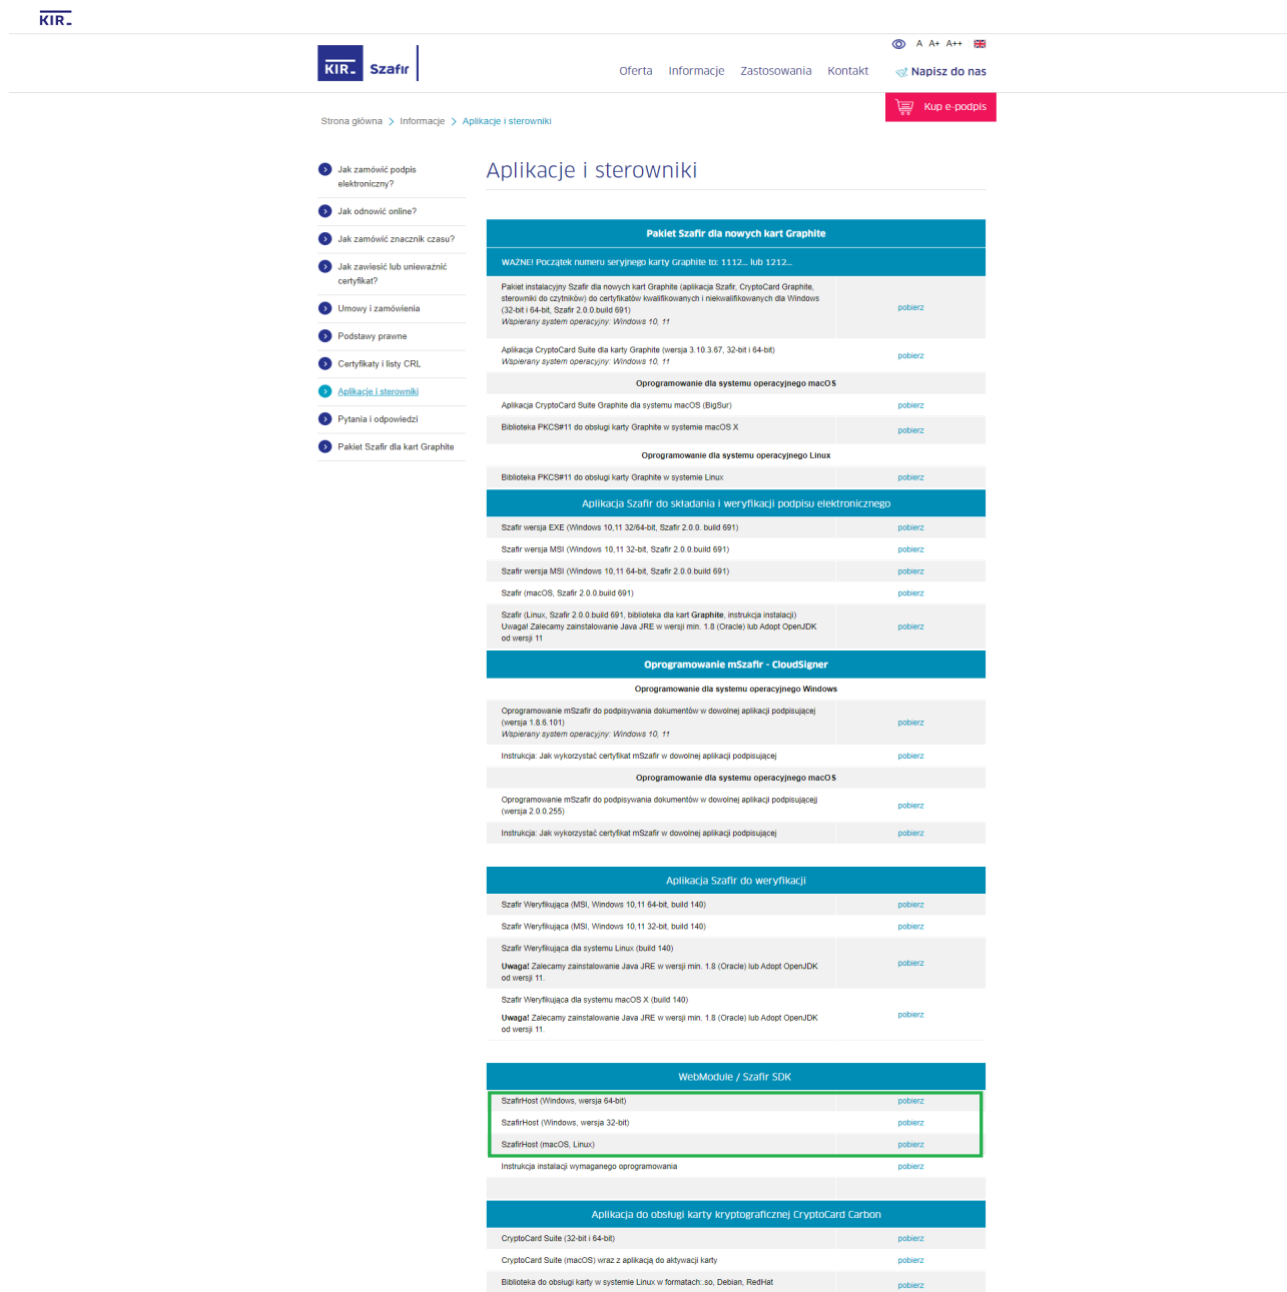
KIR

KIR Szafir

A A+ A++

Oferta Informacje Zastosowania Kontakt Napisz do nas

Kup e-podpis

Strona główna > Informacje > Aplikacje i sterowniki

Jak zamówić podpis elektroniczny?
Jak odnowić online?
Jak zamówić znacznik czasu?
Jak zawiesić lub unieważnić certyfikat?
Umowy i zamówienia
Podstawy prawne
Certyfikaty i listy CRL
Aplikacje i sterowniki
Pytania i odpowiedzi
Pakiet Szafir dla kart Graphite

Aplikacje i sterowniki

Pakiet Szafir dla nowych kart Graphite

WAŻNE! Początek numeru seryjnego karty Graphite to: 1112... lub 1212...

| | |
|---|---|
| Pakiet instalacyjny Szafir dla nowych kart Graphite (aplikacja Szafir, CryptoCard Graphite, sterowniki do czytników) do certyfikatów kwalifikowanych i niekwalifikowanych dla Windows (32-bit i 64-bit, Szafir 2.0.0.build 691) Wspierany system operacyjny: Windows 10, 11 | pobierz |
| Aplikacja CryptoCard Suite dla karty Graphite (wersja 3.10.3.67, 32-bit i 64-bit) Wspierany system operacyjny: Windows 10, 11 | pobierz |
| Oprogramowanie dla systemu operacyjnego macOS | |
| Aplikacja CryptoCard Suite Graphite dla systemu macOS (BigSur) | pobierz |
| Biblioteka PKCS#11 do obsługi karty Graphite w systemie macOS X | pobierz |
| Oprogramowanie dla systemu operacyjnego Linux | |
| Biblioteka PKCS#11 do obsługi karty Graphite w systemie Linux | pobierz |

Aplikacja Szafir do składania i weryfikacji podpisu elektronicznego

| | |
|---|---|
| Szafir wersja EXE (Windows 10,11 32/64-bit, Szafir 2.0.0. build 691) | pobierz |
| Szafir wersja MSI (Windows 10,11 32-bit, Szafir 2.0.0.build 691) | pobierz |
| Szafir wersja MSI (Windows 10,11 64-bit, Szafir 2.0.0.build 691) | pobierz |
| Szafir (macOS, Szafir 2.0.0.build 691) | pobierz |
| Szafir (Linux, Szafir 2.0.0.build 691, biblioteka dla kart Graphite, instrukcja instalacji) Uwaga! Zalecamy zainstalowanie Java JRE w wersji min. 1.8 (Oracle) lub Adopt OpenJDK od wersji 11 | pobierz |

Oprogramowanie mSzafir - CloudSigner

| | |
|---|---|
| Oprogramowanie dla systemu operacyjnego Windows | |
| Oprogramowanie mSzafir do podpisywania dokumentów w dowolnej aplikacji podpisującej (wersja 1.8.6.101) Wspierany system operacyjny: Windows 10, 11 | pobierz |
| Instrukcja: Jak wykorzystać certyfikat mSzafir w dowolnej aplikacji podpisującej | pobierz |
| Oprogramowanie dla systemu operacyjnego macOS | |
| Oprogramowanie mSzafir do podpisywania dokumentów w dowolnej aplikacji podpisującej (wersja 2.0.0.255) | pobierz |
| Instrukcja: Jak wykorzystać certyfikat mSzafir w dowolnej aplikacji podpisującej | pobierz |

Aplikacja Szafir do weryfikacji

| | |
|---|---|
| Szafir Weryfikująca (MSI, Windows 10,11 64-bit, build 140) | pobierz |
| Szafir Weryfikująca (MSI, Windows 10,11 32-bit, build 140) | pobierz |
| Szafir Weryfikująca dla systemu Linux (build 140) Uwaga! Zalecamy zainstalowanie Java JRE w wersji min. 1.8 (Oracle) lub Adopt OpenJDK od wersji 11. | pobierz |
| Szafir Weryfikująca dla systemu macOS X (build 140) Uwaga! Zalecamy zainstalowanie Java JRE w wersji min. 1.8 (Oracle) lub Adopt OpenJDK od wersji 11. | pobierz |

WebModule / Szafir SDK

| | |
|---|---|
| SzafirHost (Windows, wersja 64-bit) | pobierz |
| SzafirHost (Windows, wersja 32-bit) | pobierz |
| SzafirHost (macOS, Linux) | pobierz |
| Instrukcja instalacji wymaganego oprogramowania | pobierz |

Aplikacja do obsługi karty kryptograficznej CryptoCard Carbon

| | |
|---|---|
| CryptoCard Suite (32-bit i 64-bit) | pobierz |
| CryptoCard Suite (macOS) wraz z aplikacją do aktywacji karty | pobierz |
| Biblioteka do obsługi karty w systemie Linux w formatach: .so, Debian, RedHat | pobierz |